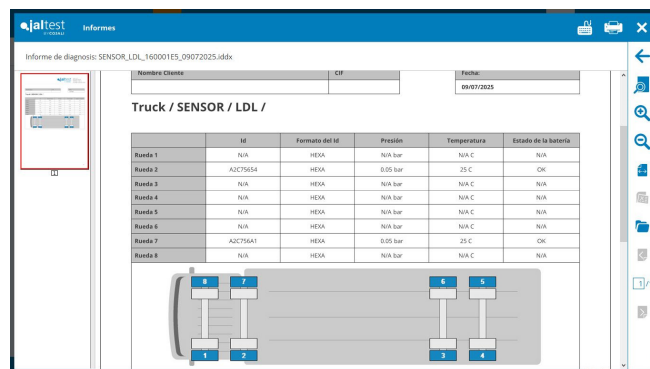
jaltest by COJALI Informes

Informe de diagnosis: SENSOR_LDL_160001E5_09072025.iddx

1

| Nombre Cliente | CIF | Fecha: |
|---|---|---|
| | | 09/07/2025 |

Truck / SENSOR / LDL /

| | Id | Formato del Id | Presión | Temperatura | Estado de la batería |
|---|---|---|---|---|---|
| Rueda 1 | N/A | HEXA | N/A bar | N/A C | N/A |
| Rueda 2 | A2C75654 | HEXA | 0.05 bar | 25 C | OK |
| Rueda 3 | N/A | HEXA | N/A bar | N/A C | N/A |
| Rueda 4 | N/A | HEXA | N/A bar | N/A C | N/A |
| Rueda 5 | N/A | HEXA | N/A bar | N/A C | N/A |
| Rueda 6 | N/A | HEXA | N/A bar | N/A C | N/A |
| Rueda 7 | A2C756A1 | HEXA | 0.05 bar | 25 C | OK |
| Rueda 8 | N/A | HEXA | N/A bar | N/A C | N/A |

8 7 6 5
1 2 3 4

1/